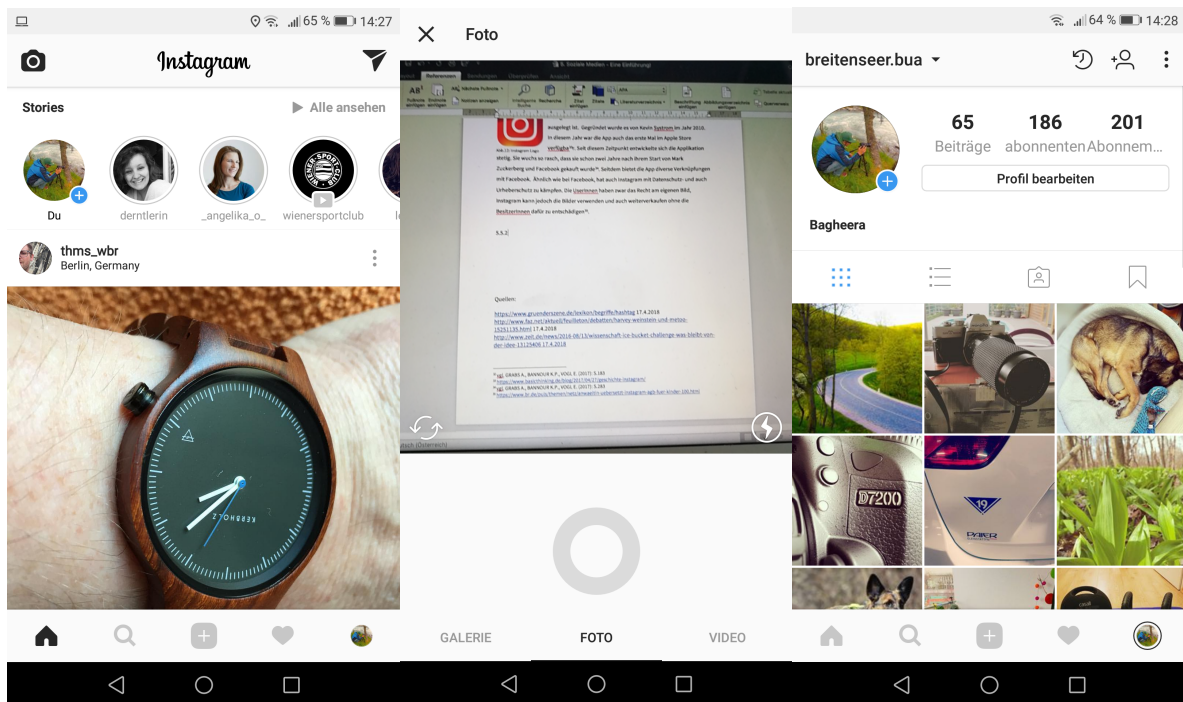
65 % 14:27

Instagram

Stories

Alle ansehen

Du

derntlerin

_angelika_o_

wienersportclub

thms_wbr
Berlin, Germany

Foto

ausgelegt ist. Gegründet wurde es von Kevin Systrom im Jahr 2010. In diesem Jahr war die App auch das erste Mal im Apple Store verfügbar. Seit diesem Zeitpunkt entwickelte sich die Applikation stetig. Sie wuchs so rasch, dass sie schon zwei Jahre nach ihrem Start von Mark Zuckerberg und Facebook gekauft wurde. Seitdem bietet die App diverse Verknüpfungen mit Facebook. Ähnlich wie bei Facebook, hat auch Instagram mit Datenschutz- und auch Urheberschutz zu kämpfen. Die UserInnen haben zwar das Recht am eigenen Bild, Instagram kann jedoch die Bilder verwenden und auch weiterverkaufen ohne die BesitzerInnen dafür zu entschädigen.

5.5.2

Quellen:

https://www.gruenderszene.de/lexikon/begriffe/hashtag 17.4.2018

https://www.faz.net/aktuell/feuilleton/debatten/harvey-weinstein-und-metoo-15251135.html 17.4.2018

https://www.zeit.de/news/2016-08/13/wissenschaft-ice-bucket-challenge-was-bleibt-von-der-idee-13125406 17.4.2018

GALERIE

FOTO

VIDEO

64 % 14:28

breitenseer.bua

65
Beiträge

186
abonnenten

201
Abonnem...

Profil bearbeiten

Bagheera

D7200